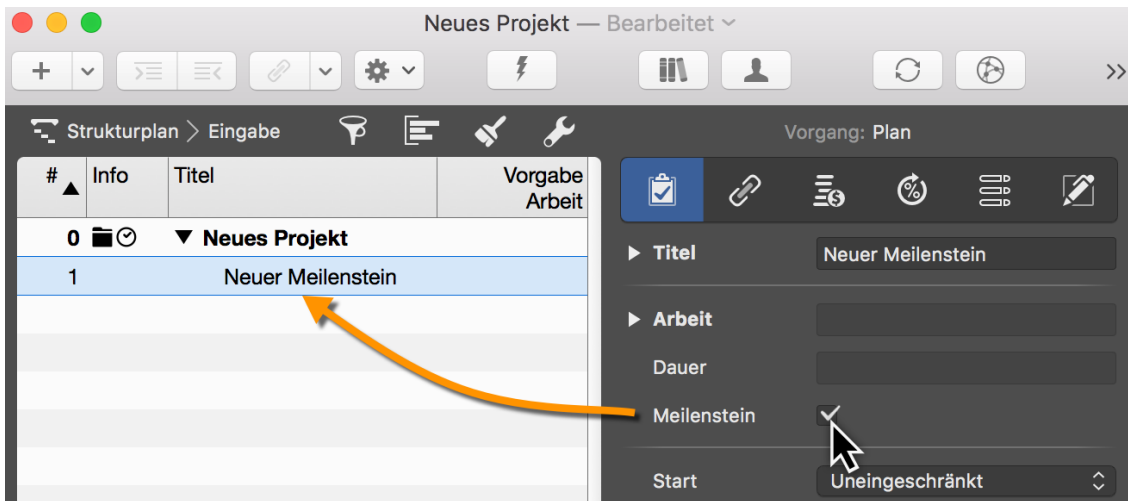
Neues Projekt — Bearbeitet

Strukturplan > Eingabe

Vorgang: Plan

| # | Info | Titel | Vorgabe Arbeit |
|---|---|---|---|
| 0 | | ▼ Neues Projekt | |
| 1 | | Neuer Meilenstein | |

▶ Titel Neuer Meilenstein

▶ Arbeit

Dauer

Meilenstein

Start Uneingeschränkt